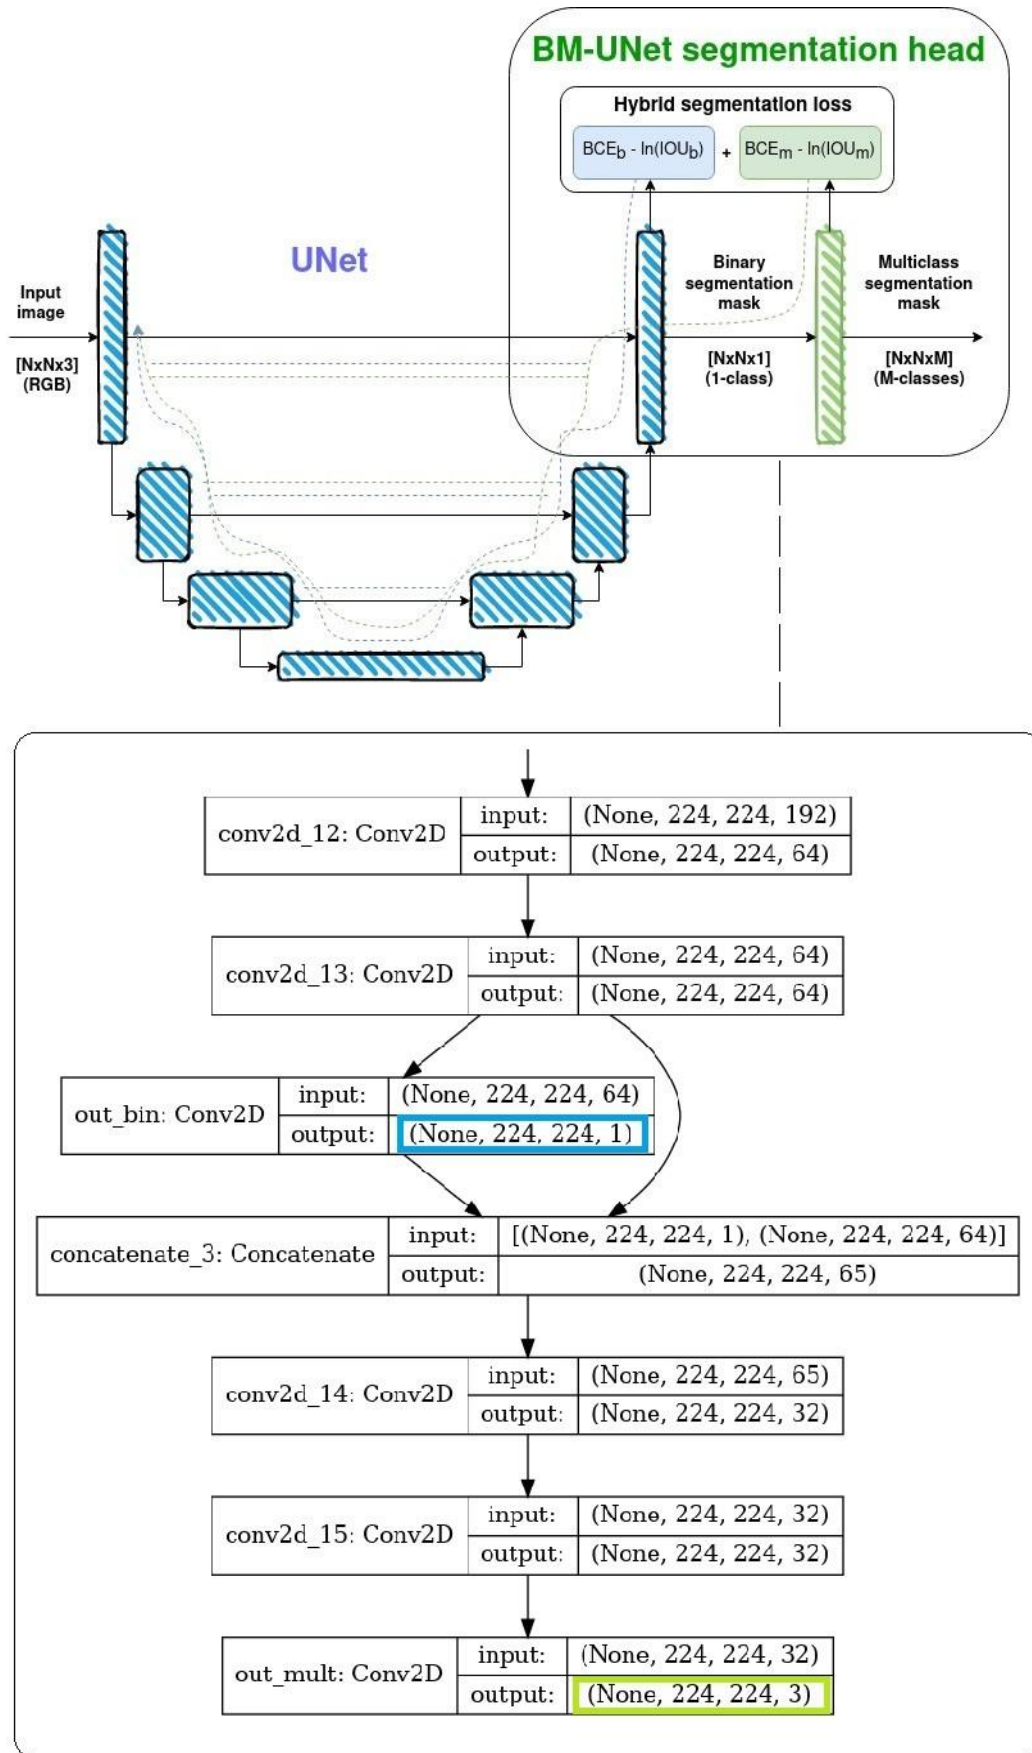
BM-UNet segmentation head

Hybrid segmentation loss

$BCE_b - \ln(IOU_b)$ + $BCE_m - \ln(IOU_m)$

UNet

Input image

[NxNx3] (RGB)

Binary segmentation mask

[NxNx1] (1-class)

Multiclass segmentation mask

[NxNxM] (M-classes)

| conv2d_12: Conv2D | input: | (None, 224, 224, 192) |
|---|---|---|
| | output: | (None, 224, 224, 64) |

| conv2d_13: Conv2D | input: | (None, 224, 224, 64) |
|---|---|---|
| | output: | (None, 224, 224, 64) |

| out_bin: Conv2D | input: | (None, 224, 224, 64) |
|---|---|---|
| | output: | (None, 224, 224, 1) |

| concatenate_3: Concatenate | input: | [(None, 224, 224, 1), (None, 224, 224, 64)] |
|---|---|---|
| | output: | (None, 224, 224, 65) |

| conv2d_14: Conv2D | input: | (None, 224, 224, 65) |
|---|---|---|
| | output: | (None, 224, 224, 32) |

| conv2d_15: Conv2D | input: | (None, 224, 224, 32) |
|---|---|---|
| | output: | (None, 224, 224, 32) |

| out_mult: Conv2D | input: | (None, 224, 224, 32) |
|---|---|---|
| | output: | (None, 224, 224, 3) |